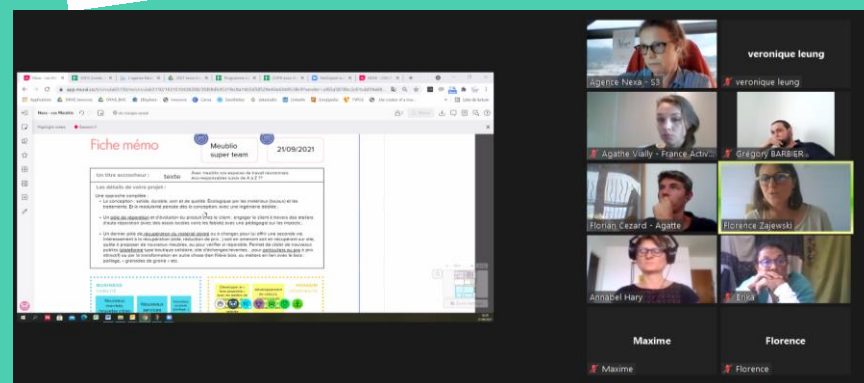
Fiche mémo

Meublio super team

21/09/2021

Un titre accrocheur : texte

Avec meublio vos espaces de travail deviennent éco-responsables suivis de A à Z !!

Les détails de votre projet :

Une approche complète :

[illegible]

Agence Nexa - S3

veronique leung

veronique leung

Agathe Vially - France Activ...

Gregory BARBIER

Florian Cezard - Agatte

Florence Zajewski

Annabel Hary

Erika

Maxime

Maxime

Florence

Florence